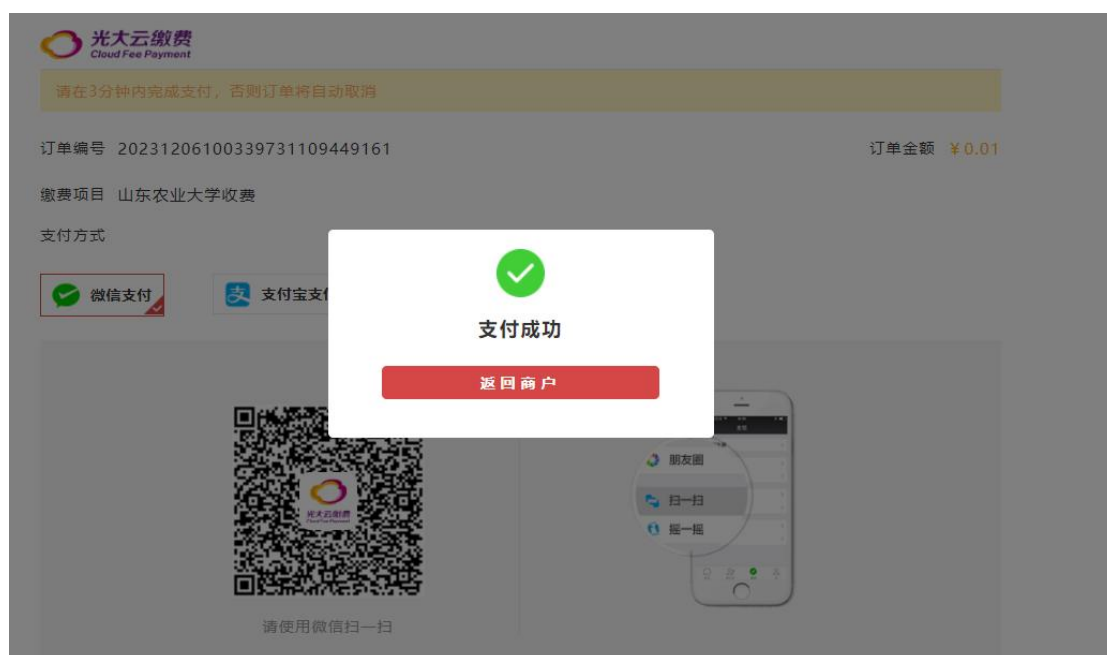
光大云缴费
Cloud Fee Payment

请在3分钟内完成支付，否则订单将自动取消

订单编号 202312061003397311094491​61

订单金额 ￥0.01

缴费项目 山东农业大学收费

支付方式

微信支付

支付宝支付

支付成功

返回商户

光大云缴费
Cloud Fee Payment

朋友圈

扫一扫

摇一摇

请使用微信扫一扫